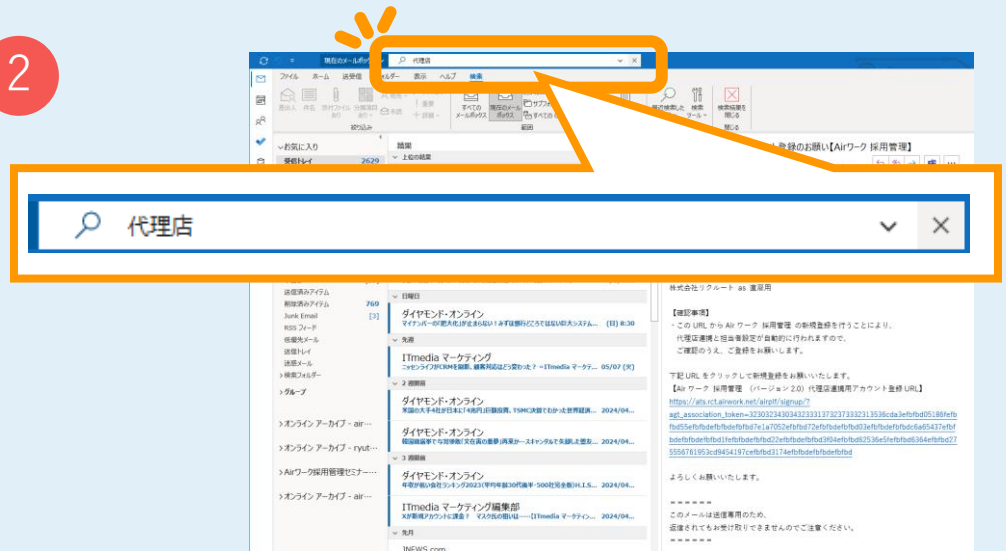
2

現在のメールボックス　代理店

ファイル　ホーム　送受信　フォルダー　表示　ヘルプ　検索

すべてのメールボックス　現在のメールボックス　サブフォルダー

範囲　絞り込み

最近検索した検索　検索ツール　検索結果を閉じる　閉じる

お気に入り
受信トレイ　2629

件名
上位の結果

登録のお願い【Airワーク 採用管理】

代理店

送信済みアイテム
削除済みアイテム　769
Junk Email　[3]
RSS フィード
低優先メール
送信トレイ
迷惑メール
検索フォルダー
グループ

オンライン アーカイブ - air…
オンライン アーカイブ - ryut…
Airワーク採用管理セミナー…
オンライン アーカイブ - air…

日曜日
ダイヤモンド・オンライン
マイナンバーの「肥大化」が止まらない！なぜ国民にとってはないのか大システム…　(日) 8:30

先週
ITmedia マーケティング
ニッセンライフがCRMを刷新、顧客対応はどう変わった？ ─ITmedia マーケテ…　05/07 (火)

2 週間前
ダイヤモンド・オンライン
米国の大手4社が日本に14兆円の巨額投資、TSMC決算でわかった世界経済…　2024/04…

ダイヤモンド・オンライン
韓国総選挙で与党惨敗「文在寅の影響」再来か─スキャンダルで失態した堕左…　2024/04…

3 週間前
ダイヤモンド・オンライン
年収が高い会社ランキング2023(平均年収30代後半・500社完全版)H.I.S.…　2024/04…

ITmedia マーケティング編集部
Xが新規アカウントに課金？ マスク氏の狙いは……【ITmedia マーケティン…　2024/04…

先月
JNEWS.com

株式会社リクルート as 運用用

【確認事項】
・この URL から Air ワーク 採用管理 の新規登録を行うことにより、代理店連携と担当者設定が自動的に行われますので、ご確認のうえ、ご登録をお願いします。

下記 URL をクリックして新規登録をお願いいたします。
【Air ワーク 採用管理 （バージョン 2.0）代理店連携用アカウント登録 URL】
https://ats.rct.airwork.net/airplf/signup/?agt_association_token=3230323430343233313732373332313538cda3efbfbd05188efbfbd55efbfbdefbfbdefbfbd7e1a7052efbfbd72efbfbdefbfbd03efbfbdefbfbdc6a65437efbfbdefbfbdefbfbd1fefbfbdefbfbd22efbfbdefbfbd3f04efbfbd62536e5efbfbd6364efbfbd275556761953cd9454197cefbfbd3174efbfbdefbfbdefbfbd

よろしくお願いいたします。

＝＝＝＝＝＝
このメールは送信専用のため、返信されてもお受け取りできませんのでご注意ください。
＝＝＝＝＝＝